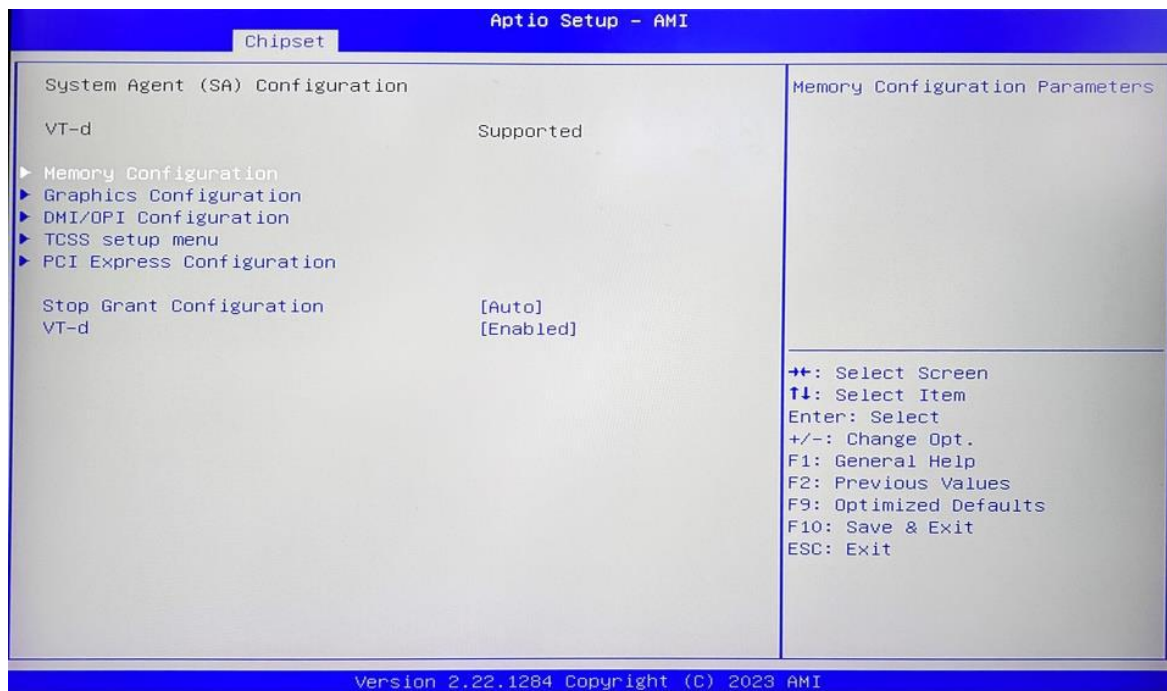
Aptio Setup – AMI
Chipset

System Agent (SA) Configuration

VT-d Supported

▶ Memory Configuration
▶ Graphics Configuration
▶ DMI/OPI Configuration
▶ TCSS setup menu
▶ PCI Express Configuration

Stop Grant Configuration [Auto]
VT-d [Enabled]

Memory Configuration Parameters

→←: Select Screen
↑↓: Select Item
Enter: Select
+/-: Change Opt.
F1: General Help
F2: Previous Values
F9: Optimized Defaults
F10: Save & Exit
ESC: Exit

Version 2.22.1284 Copyright (C) 2023 AMI